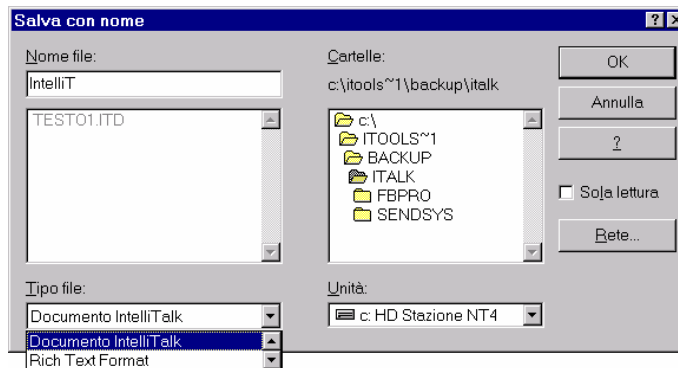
Salva con nome

?

Nome file:

IntelliT

TESTO1.ITD

Cartelle:

c:\itools~1\backup\italk

c:\
ITOOLS~1
BACKUP
ITALK
FBPRO
SENDSYS

OK

Annulla

?

Sola lettura

Rete...

Tipo file:

Documento IntelliTalk

Documento IntelliTalk
Rich Text Format

Unità:

c: HD Stazione NT4